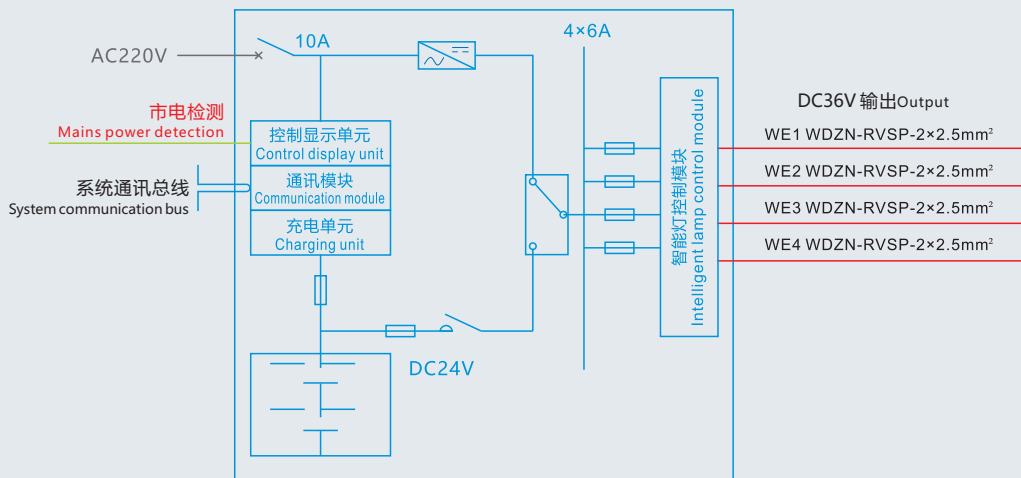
AC220V

10A

4×6A

市电检测
Mains power detection

控制显示单元
Control display unit

系统通讯总线
System communication bus

通讯模块
Communication module

充电单元
Charging unit

智能灯控制模块
Intelligent lamp control module

DC36V 输出Output

WE1 WDZN-RVSP-2×2.5mm$^2$

WE2 WDZN-RVSP-2×2.5mm$^2$

WE3 WDZN-RVSP-2×2.5mm$^2$

WE4 WDZN-RVSP-2×2.5mm$^2$

DC24V